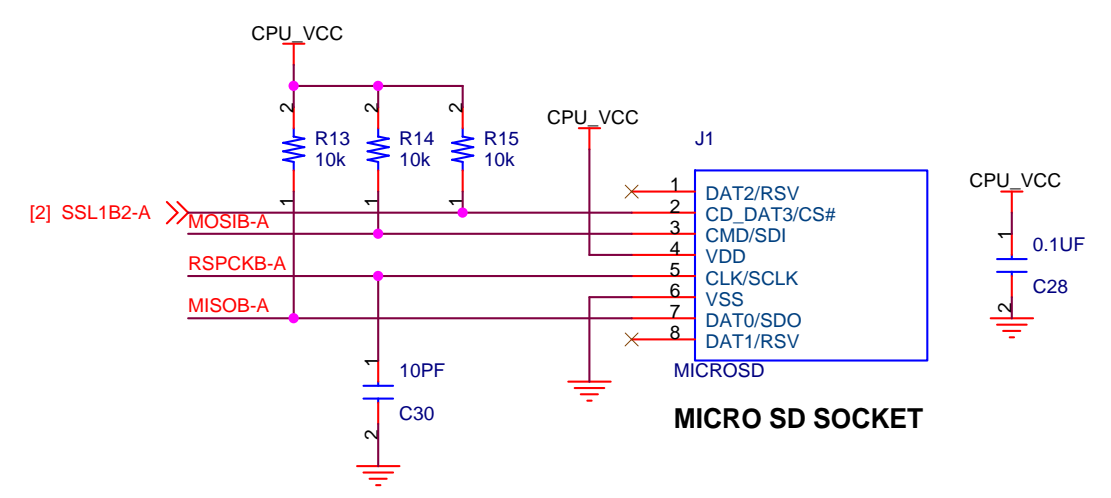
CPU_VCC

2 2 2

R13 10k
R14 10k
R15 10k

1 1 1

CPU_VCC

J1

[2] SSL1B2-A
MOSIB-A
RSPCKB-A
MISOB-A

1 DAT2/RSV
2 CD_DAT3/CS#
3 CMD/SDI
4 VDD
5 CLK/SCLK
6 VSS
7 DAT0/SDO
8 DAT1/RSV

MICROSD

CPU_VCC
1
0.1UF
C28
2

1
10PF
C30
2

MICRO SD SOCKET